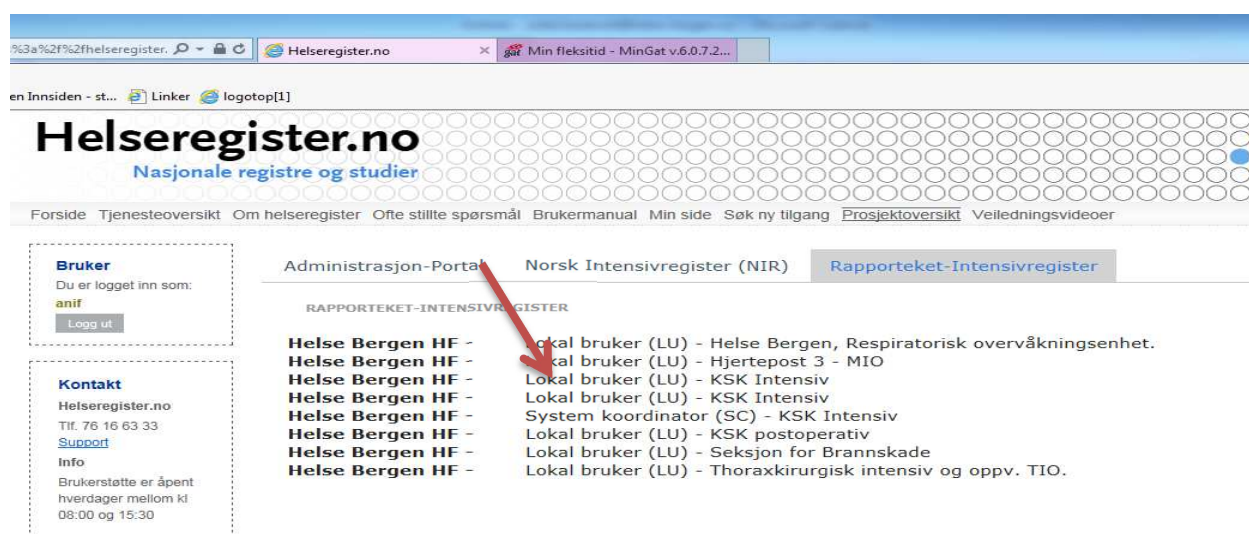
%3a%2f%2fhelseregister. Helseregister.no × Min fleksitid - MinGat v.6.0.7.2...

en Innsiden - st... Linker logotop[1]

Helseregister.no
Nasjonale registre og studier

Forside Tjenesteoversikt Om helseregister Ofte stillte spørsmål Brukermanual Min side Søk ny tilgang Prosjektoversikt Veiledningsvideoer

Bruker
Du er logget inn som:
anif
Logg ut

Kontakt
Helseregister.no
Tlf. 76 16 63 33
Support
Info
Brukerstøtte er åpent hverdager mellom kl 08:00 og 15:30

Administrasjon-Portal Norsk Intensivregister (NIR) Rapporteket-Intensivregister

RAPPORTEKET-INTENSIVREGISTER

Helse Bergen HF - Lokal bruker (LU) - Helse Bergen, Respiratorisk overvåkningsenhet.
Helse Bergen HF - Lokal bruker (LU) - Hjertepost 3 - MIO
Helse Bergen HF - Lokal bruker (LU) - KSK Intensiv
Helse Bergen HF - Lokal bruker (LU) - KSK Intensiv
Helse Bergen HF - System koordinator (SC) - KSK Intensiv
Helse Bergen HF - Lokal bruker (LU) - KSK postoperativ
Helse Bergen HF - Lokal bruker (LU) - Seksjon for Brannskade
Helse Bergen HF - Lokal bruker (LU) - Thoraxkirurgisk intensiv og oppv. TIO.